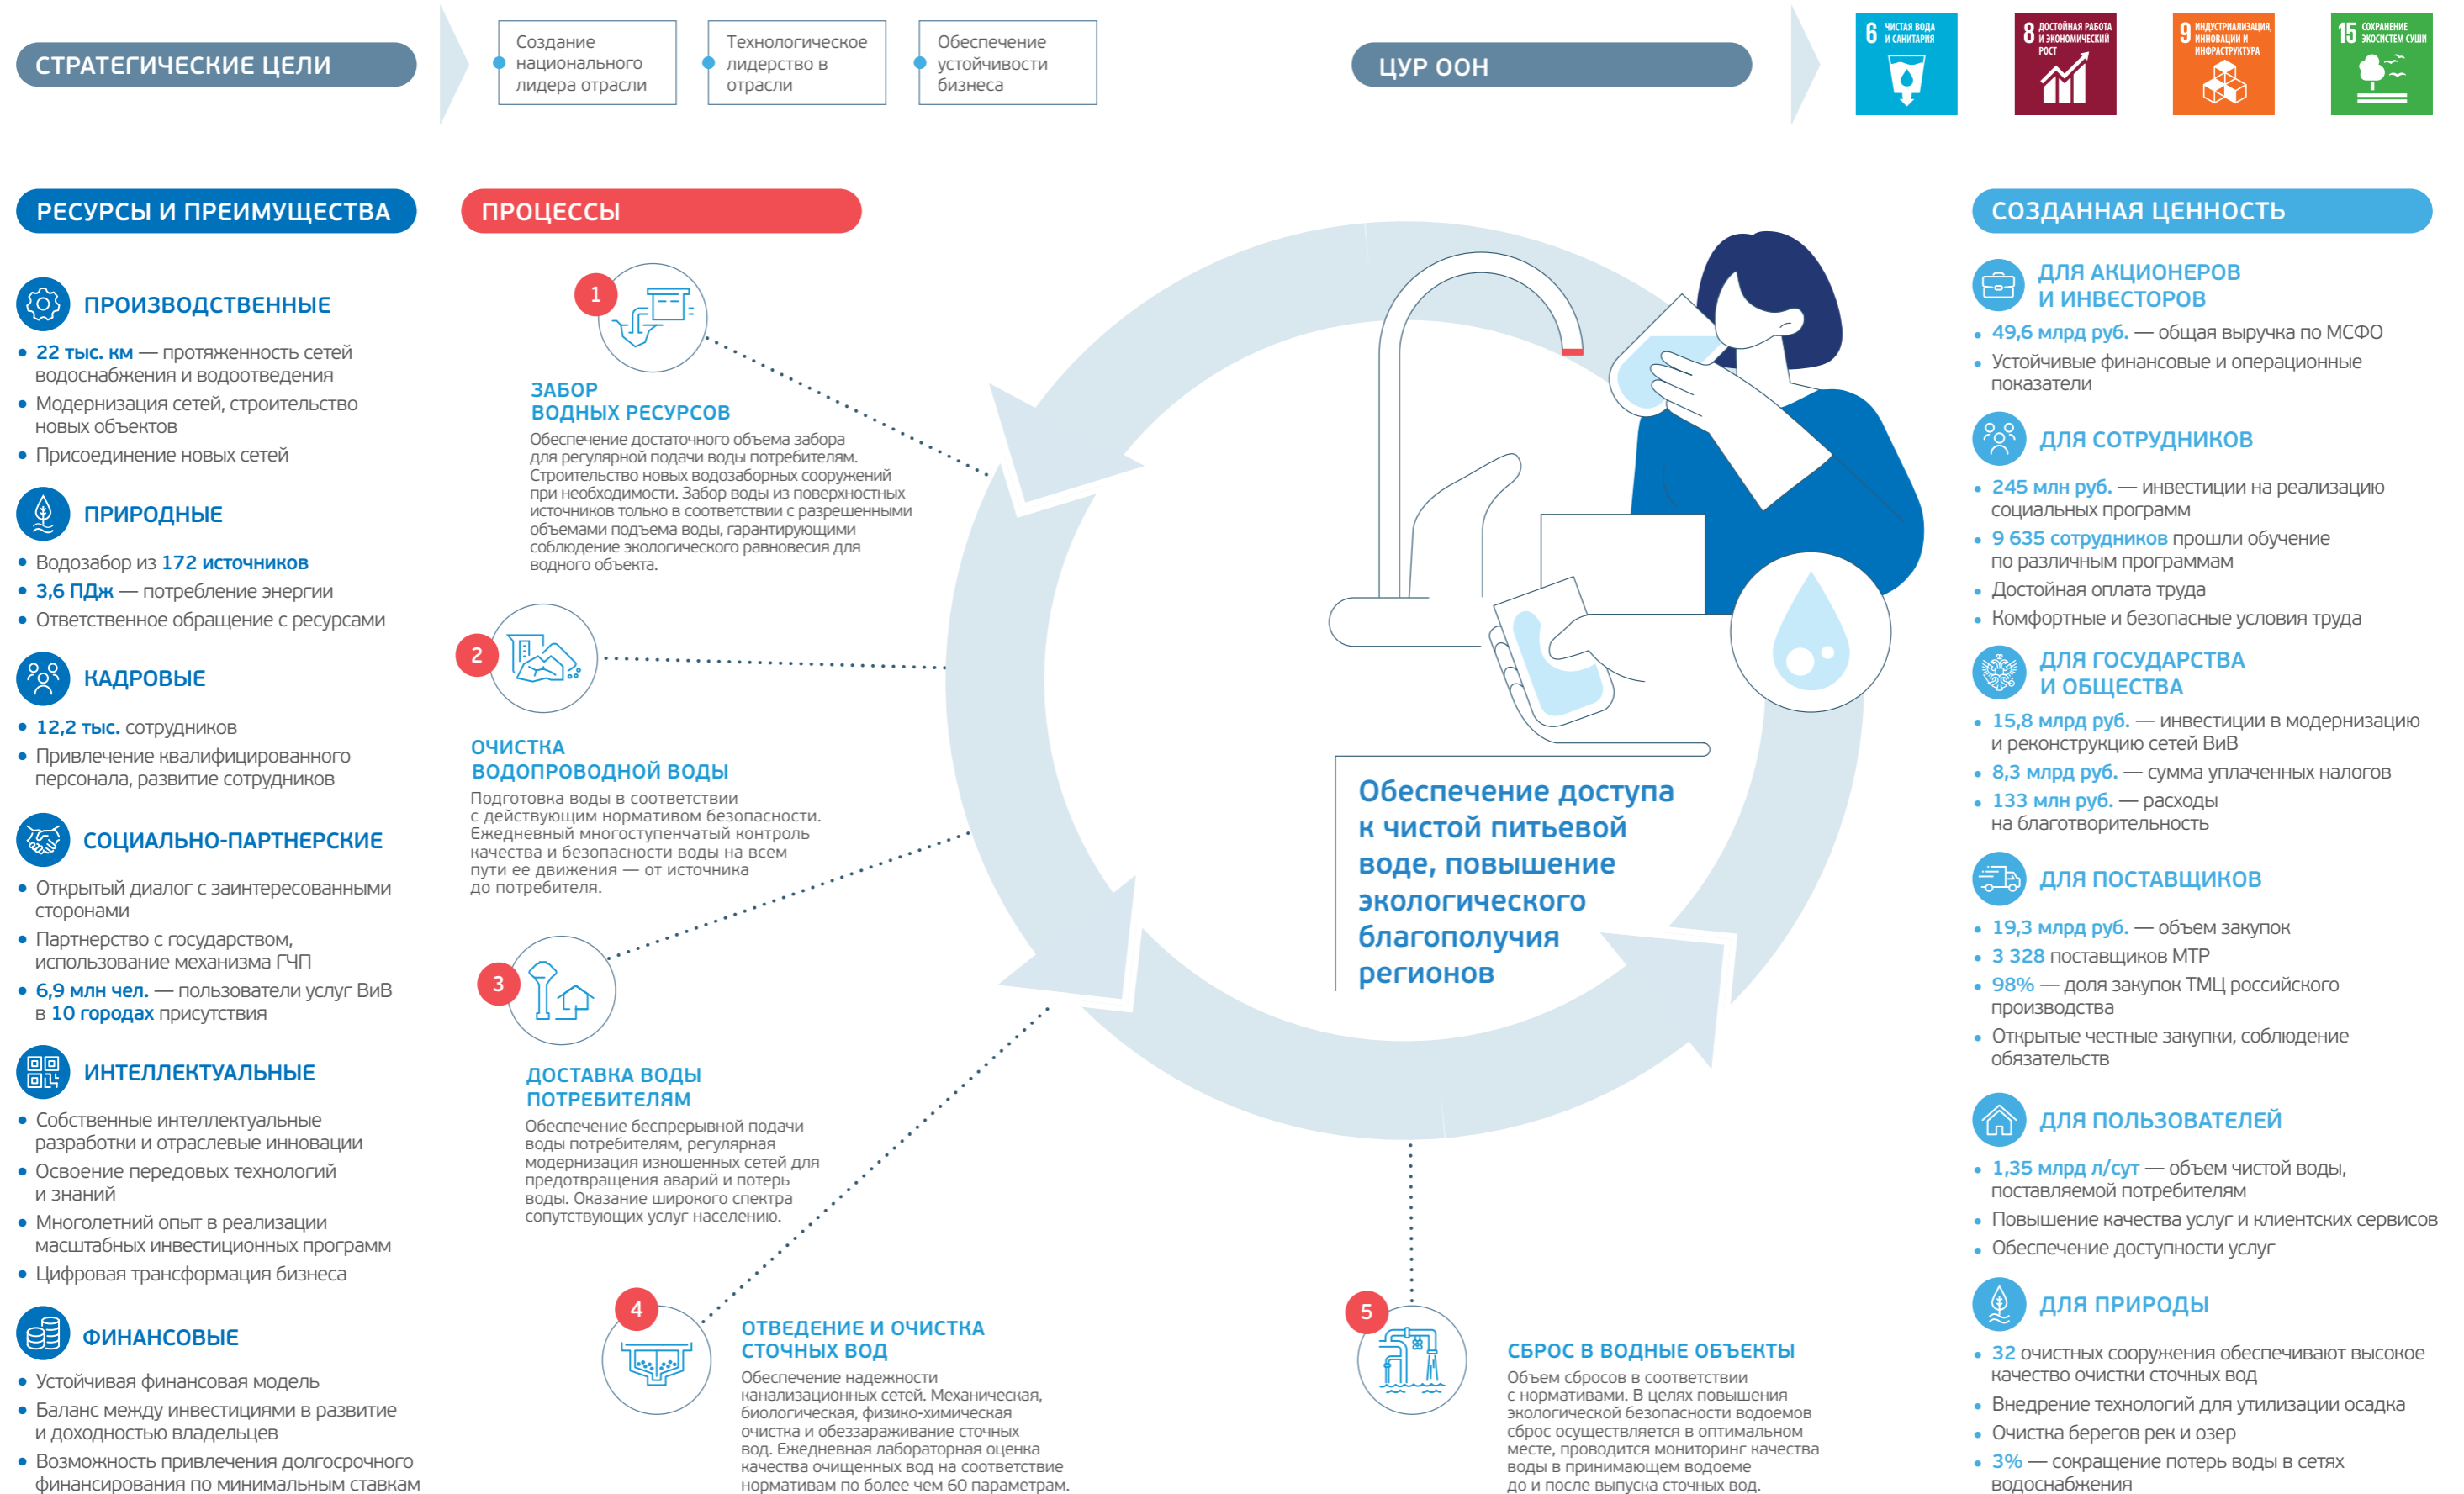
СТРАТЕГИЧЕСКИЕ ЦЕЛИ

Создание национального лидера отрасли

Технологическое лидерство в отрасли

Обеспечение устойчивости бизнеса

ЦУР ООН

6 ЧИСТАЯ ВОДА И САНИТАРИЯ

8 ДОСТОЙНАЯ РАБОТА И ЭКОНОМИЧЕСКИЙ РОСТ

9 ИНДУСТРИАЛИЗАЦИЯ, ИННОВАЦИИ И ИНФРАСТРУКТУРА

15 СОХРАНЕНИЕ ЭКОСИСТЕМ СУШИ

РЕСУРСЫ И ПРЕИМУЩЕСТВА

ПРОИЗВОДСТВЕННЫЕ

• 22 тыс. км — протяженность сетей водоснабжения и водоотведения
• Модернизация сетей, строительство новых объектов
• Присоединение новых сетей

ПРИРОДНЫЕ

• Водозабор из 172 источников
• 3,6 ПДж — потребление энергии
• Ответственное обращение с ресурсами

КАДРОВЫЕ

• 12,2 тыс. сотрудников
• Привлечение квалифицированного персонала, развитие сотрудников

СОЦИАЛЬНО-ПАРТНЕРСКИЕ

• Открытый диалог с заинтересованными сторонами
• Партнерство с государством, использование механизма ГЧП
• 6,9 млн чел. — пользователи услуг ВиВ в 10 городах присутствия

ИНТЕЛЛЕКТУАЛЬНЫЕ

• Собственные интеллектуальные разработки и отраслевые инновации
• Освоение передовых технологий и знаний
• Многолетний опыт в реализации масштабных инвестиционных программ
• Цифровая трансформация бизнеса

ФИНАНСОВЫЕ

• Устойчивая финансовая модель
• Баланс между инвестициями в развитие и доходностью владельцев
• Возможность привлечения долгосрочного финансирования по минимальным ставкам

ПРОЦЕССЫ

1
ЗАБОР ВОДНЫХ РЕСУРСОВ
Обеспечение достаточного объема забора для регулярной подачи воды потребителям. Строительство новых водозаборных сооружений при необходимости. Забор воды из поверхностных источников только в соответствии с разрешенными объемами подъема воды, гарантирующими соблюдение экологического равновесия для водного объекта.

2
ОЧИСТКА ВОДОПРОВОДНОЙ ВОДЫ
Подготовка воды в соответствии с действующим нормативом безопасности. Ежедневный многоступенчатый контроль качества и безопасности воды на всем пути ее движения — от источника до потребителя.

3
ДОСТАВКА ВОДЫ ПОТРЕБИТЕЛЯМ
Обеспечение бесперебойной подачи воды потребителям, регулярная модернизация изношенных сетей для предотвращения аварий и потерь воды. Оказание широкого спектра сопутствующих услуг населению.

4
ОТВЕДЕНИЕ И ОЧИСТКА СТОЧНЫХ ВОД
Обеспечение надежности канализационных сетей. Механическая, биологическая, физико-химическая очистка и обеззараживание сточных вод. Ежедневная лабораторная оценка качества очищенных вод на соответствие нормативам по более чем 60 параметрам.

5
СБРОС В ВОДНЫЕ ОБЪЕКТЫ
Объем сбросов в соответствии с нормативами. В целях повышения экологической безопасности водоемов сброс осуществляется в оптимальном месте, проводится мониторинг качества воды в принимающем водоеме до и после выпуска сточных вод.

Обеспечение доступа к чистой питьевой воде, повышение экологического благополучия регионов

СОЗДАННАЯ ЦЕННОСТЬ

ДЛЯ АКЦИОНЕРОВ И ИНВЕСТОРОВ

• 49,6 млрд руб. — общая выручка по МСФО
• Устойчивые финансовые и операционные показатели

ДЛЯ СОТРУДНИКОВ

• 245 млн руб. — инвестиции на реализацию социальных программ
• 9 635 сотрудников прошли обучение по различным программам
• Достойная оплата труда
• Комфортные и безопасные условия труда

ДЛЯ ГОСУДАРСТВА И ОБЩЕСТВА

• 15,8 млрд руб. — инвестиции в модернизацию и реконструкцию сетей ВиВ
• 8,3 млрд руб. — сумма уплаченных налогов
• 133 млн руб. — расходы на благотворительность

ДЛЯ ПОСТАВЩИКОВ

• 19,3 млрд руб. — объем закупок
• 3 328 поставщиков МТР
• 98% — доля закупок ТМЦ российского производства
• Открытые честные закупки, соблюдение обязательств

ДЛЯ ПОЛЬЗОВАТЕЛЕЙ

• 1,35 млрд л/сут — объем чистой воды, поставляемой потребителям
• Повышение качества услуг и клиентских сервисов
• Обеспечение доступности услуг

ДЛЯ ПРИРОДЫ

• 32 очистных сооружения обеспечивают высокое качество очистки сточных вод
• Внедрение технологий для утилизации осадка
• Очистка берегов рек и озер
• 3% — сокращение потерь воды в сетях водоснабжения